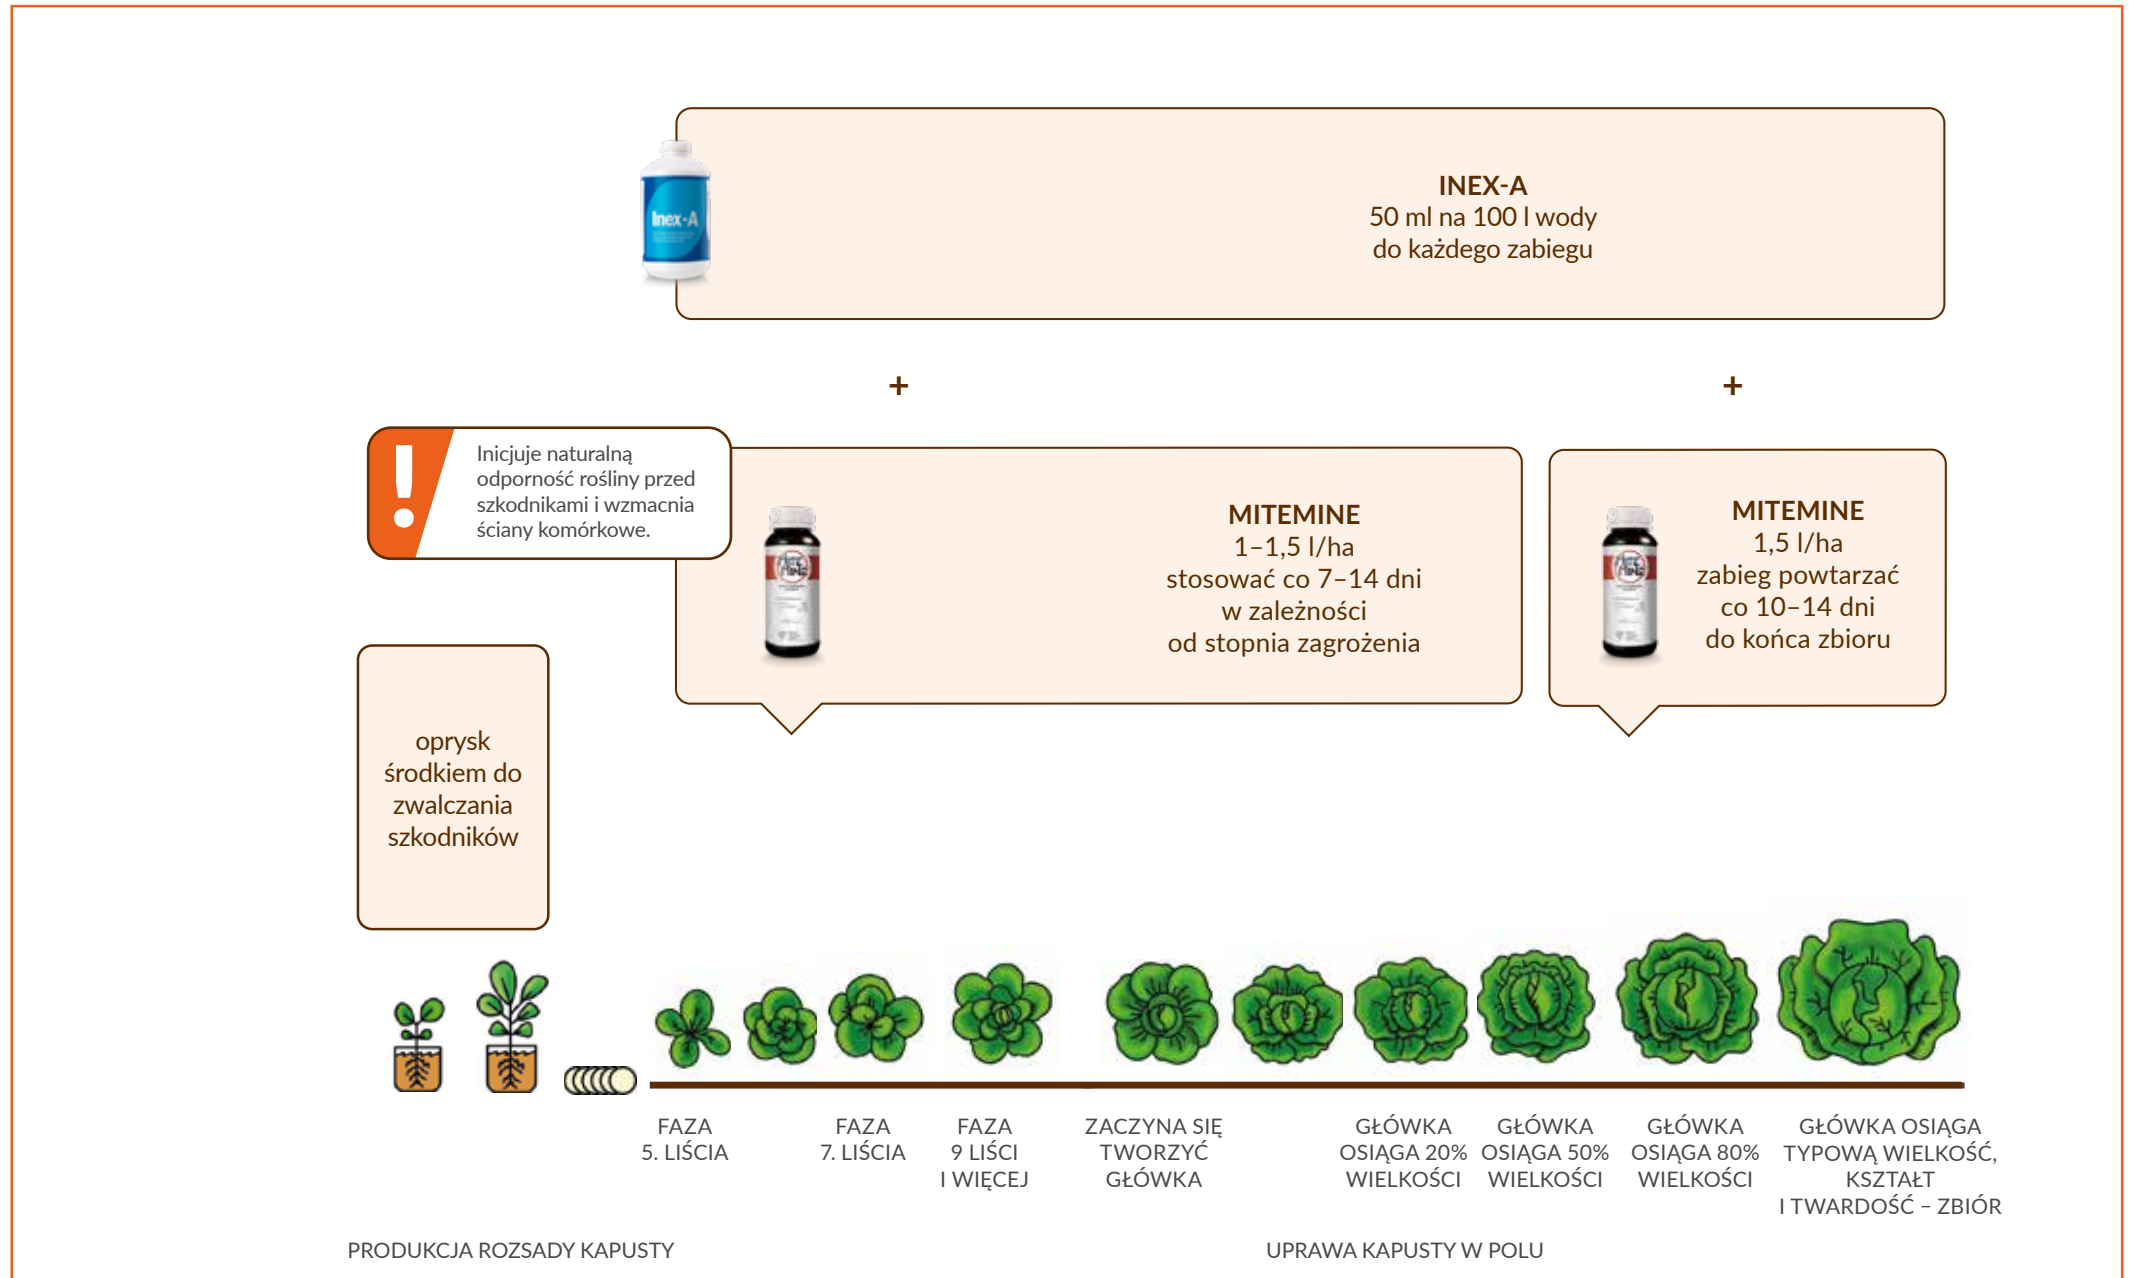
Inex-A

INEX-A
50 ml na 100 l wody
do każdego zabiegu

+

+

!

Inicjuje naturalną odporność rośliny przed szkodnikami i wzmacnia ściany komórkowe.

MITEMINE
1–1,5 l/ha
stosować co 7–14 dni
w zależności
od stopnia zagrożenia

MITEMINE
1,5 l/ha
zabieg powtarzać
co 10–14 dni
do końca zbioru

oprysk
środkiem do
zwalczania
szkodników

FAZA
5. LIŚCIA

FAZA
7. LIŚCIA

FAZA
9 LIŚCI
I WIĘCEJ

ZACZYNA SIĘ
TWORZYĆ
GŁÓWKA

GŁÓWKA
OSIĄGA 20%
WIELKOŚCI

GŁÓWKA
OSIĄGA 50%
WIELKOŚCI

GŁÓWKA
OSIĄGA 80%
WIELKOŚCI

GŁÓWKA OSIĄGA
TYPOWĄ WIELKOŚĆ,
KSZTAŁT
I TWARDOŚĆ – ZBIÓR

PRODUKCJA ROZSADY KAPUSTY

UPRAWA KAPUSTY W POLU